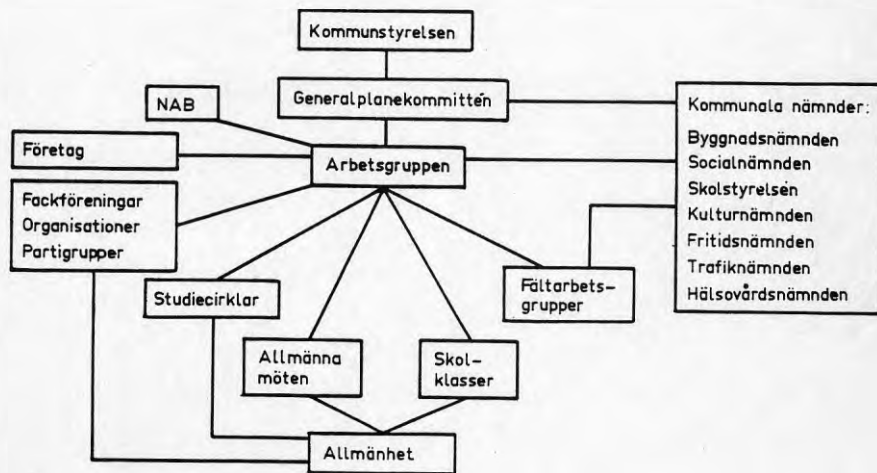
Kommunstyrelsen

Generalplanekommittén

NAB

Företag

Arbetsgruppen

Kommunala nämnder:
Byggnadsnämnden
Socialnämnden
Skolstyrelsen
Kulturnämnden
Fritidsnämnden
Trafiknämnden
Hälsovårdsnämnden

Fackföreningar
Organisationer
Partigrupper

Studiecirklar

Fältarbetsgrupper

Allmänna möten

Skolklasser

Allmänhet